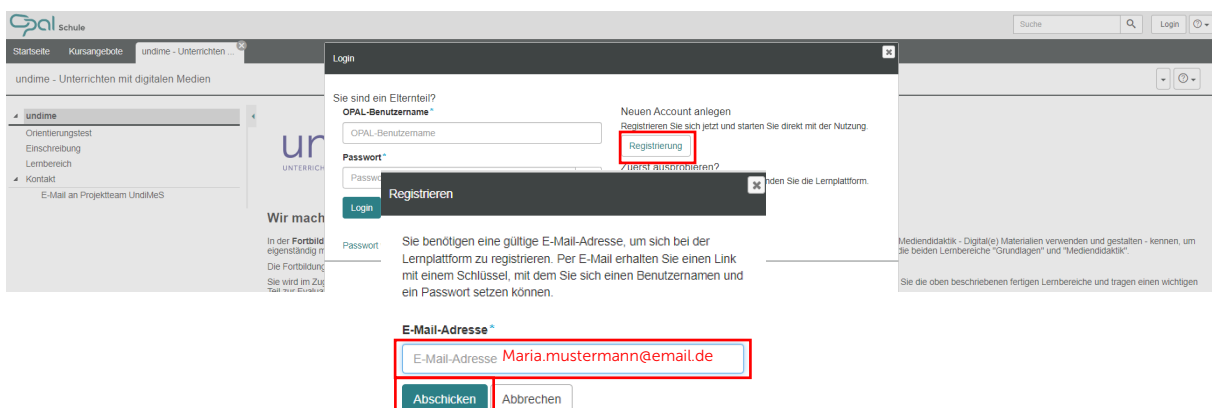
OPAL Schule

Suche

Login

Startseite Kursangebote undime - Unterrichten ...

undime - Unterrichten mit digitalen Medien

undime
Orientierungstest
Einschreibung
Lernbereich
Kontakt
E-Mail an Projektteam UndiMeS

un
UNTERRICH

Wir mach

In der Fortbild
eigenständig m
Die Fortbildung
Sie wird im Zu
Teil zur Evalua

Mediendidaktik - Digital(e) Materialien verwenden und gestalten - kennen, um
die beiden Lernbereiche "Grundlagen" und "Mediendidaktik".

Sie die oben beschriebenen fertigen Lernbereiche und tragen einen wichtigen

Login

Sie sind ein Elternteil?
OPAL-Benutzername*
OPAL-Benutzername
Passwort*
Passwo
Login

Passwort

Neuen Account anlegen
Registrieren Sie sich jetzt und starten Sie direkt mit der Nutzung.
Registrierung
Zuerst ausprobieren?
nden Sie die Lernplattform.

Registrieren

Sie benötigen eine gültige E-Mail-Adresse, um sich bei der Lernplattform zu registrieren. Per E-Mail erhalten Sie einen Link mit einem Schlüssel, mit dem Sie sich einen Benutzernamen und ein Passwort setzen können.

E-Mail-Adresse*
E-Mail-Adresse Maria.mustermann@email.de

Abschicken Abbrechen